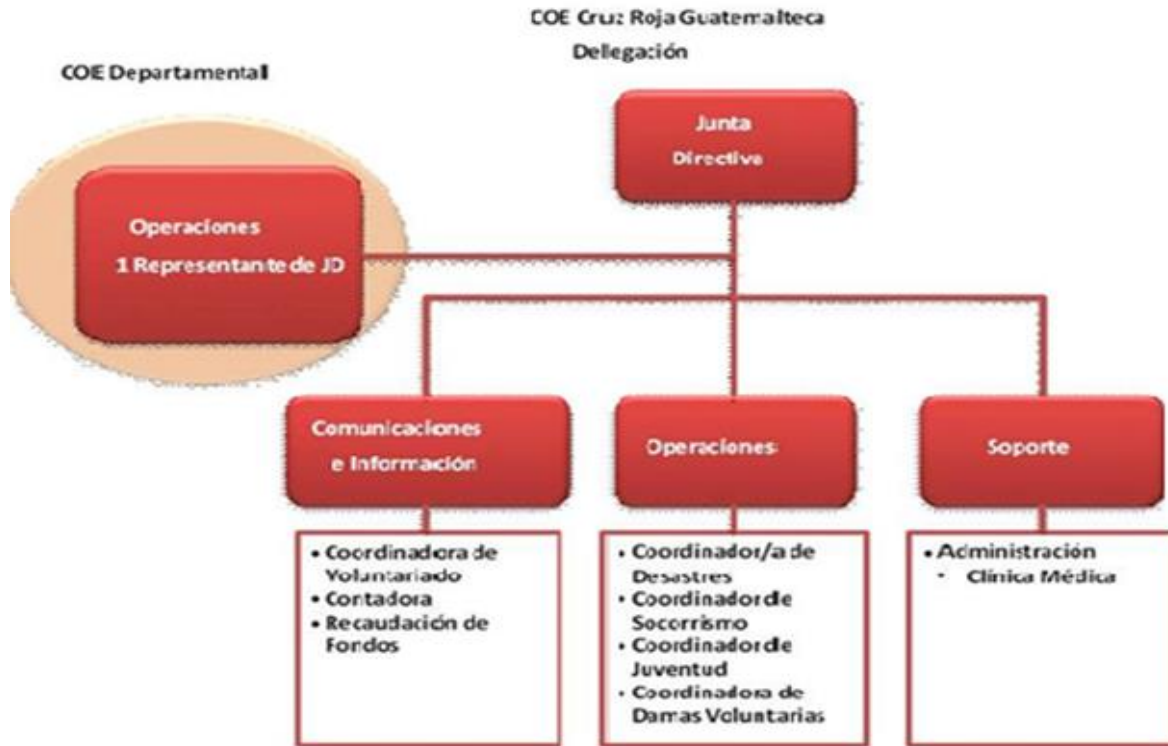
COE Cruz Roja Guatemalteca

Dellegación

COE Departamental

Junta Directiva

Operaciones
1 Representante de JD

Comunicaciones e Información

Operaciones

Soporte

• Coordinadora de Voluntariado
• Contadora
• Recaudación de Fondos

• Coordinador/a de Desastres
• Coordinador de Socorrismo
• Coordinador de Juventud
• Coordinadora de Damas Voluntarias

• Administración
• Clínica Médica